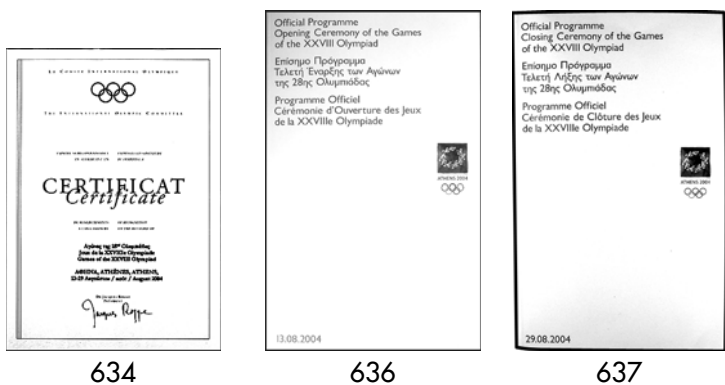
LE COMITÉ INTERNATIONAL OLYMPIQUE

THE INTERNATIONAL OLYMPIC COMMITTEE

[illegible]

CERTIFICAT
Certificate

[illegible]

Αγώνες της 28ης Ολυμπιάδας
Jeux de la XXVIIIe Olympiade
Games of the XXVIII Olympiad

ΑΘΗΝΑ, ATHÈNES, ATHENS,
13-29 Αυγούστου / août / August 2004

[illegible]

634

Official Programme
Opening Ceremony of the Games of the XXVIII Olympiad

Επίσημο Πρόγραμμα
Τελετή Έναρξης των Αγώνων της 28ης Ολυμπιάδας

Programme Officiel
Cérémonie d'Ouverture des Jeux de la XXVIIIe Olympiade

ATHENS 2004

13.08.2004

636

Official Programme
Closing Ceremony of the Games of the XXVIII Olympiad

Επίσημο Πρόγραμμα
Τελετή Λήξης των Αγώνων της 28ης Ολυμπιάδας

Programme Officiel
Cérémonie de Clôture des Jeux de la XXVIIIe Olympiade

ATHENS 2004

29.08.2004

637